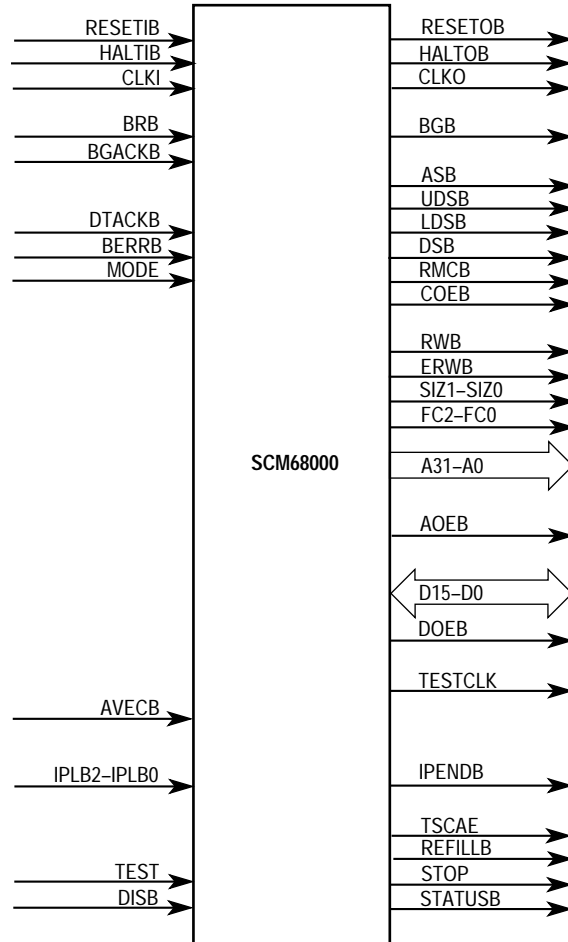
RESETIB
HALTIB
CLKI
BRB
BGACKB
DTACKB
BERRB
MODE
AVECB
IPLB2–IPLB0
TEST
DISB

SCM68000

RESETOB
HALTOB
CLKO
BGB
ASB
UDSB
LDSB
DSB
RMCB
COEB
RWB
ERWB
SIZ1–SIZ0
FC2–FC0
A31–A0
AOEB
D15–D0
DOEB
TESTCLK
IPENDB
TSCAE
REFILLB
STOP
STATUSB